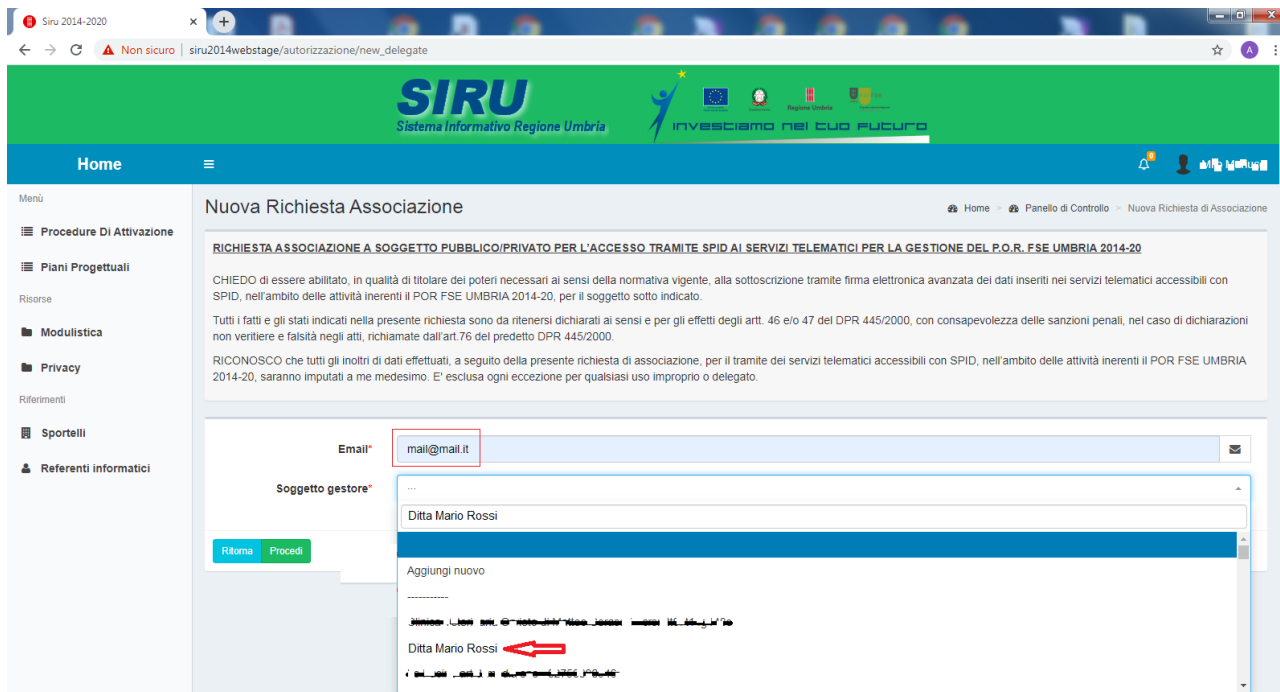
Siru 2014-2020

Non sicuro | siru2014webstage/autorizzazione/new_delegate

SIRU
Sistema Informativo Regione Umbria

Regione Umbria

investiamo nel tuo futuro

Home

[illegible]

Menù

Procedure Di Attivazione

Piani Progettuali

Risorse

Modulistica

Privacy

Riferimenti

Sportelli

Referenti informatici

Nuova Richiesta Associazione

Home > Panello di Controllo > Nuova Richiesta di Associazione

RICHIESTA ASSOCIAZIONE A SOGGETTO PUBBLICO/PRIVATO PER L'ACCESSO TRAMITE SPID AI SERVIZI TELEMATICI PER LA GESTIONE DEL P.O.R. FSE UMBRIA 2014-20

CHIEDO di essere abilitato, in qualità di titolare dei poteri necessari ai sensi della normativa vigente, alla sottoscrizione tramite firma elettronica avanzata dei dati inseriti nei servizi telematici accessibili con SPID, nell'ambito delle attività inerenti il POR FSE UMBRIA 2014-20, per il soggetto sotto indicato.

Tutti i fatti e gli stati indicati nella presente richiesta sono da ritenersi dichiarati ai sensi e per gli effetti degli artt. 46 e/o 47 del DPR 445/2000, con consapevolezza delle sanzioni penali, nel caso di dichiarazioni non veritiere e falsità negli atti, richiamate dall'art.76 del predetto DPR 445/2000.

RICONOSCO che tutti gli inoltri di dati effettuati, a seguito della presente richiesta di associazione, per il tramite dei servizi telematici accessibili con SPID, nell'ambito delle attività inerenti il POR FSE UMBRIA 2014-20, saranno imputati a me medesimo. E' esclusa ogni eccezione per qualsiasi uso improprio o delegato.

Email*
mail@mail.it

Soggetto gestore*
...

Ditta Mario Rossi

Aggiungi nuovo

-----------

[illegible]

Ditta Mario Rossi

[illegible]

Ritorna
Procedi